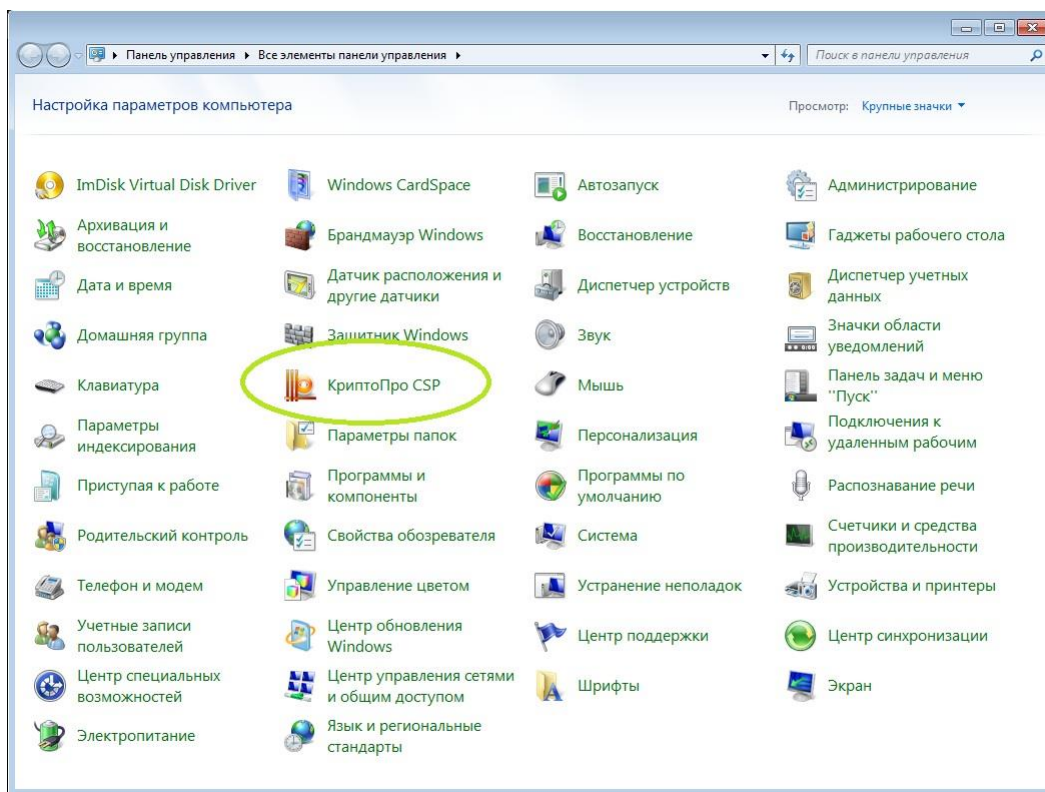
Панель управления ▸ Все элементы панели управления ▸

Поиск в панели управления

Настройка параметров компьютера

Просмотр: Крупные значки ▾

ImDisk Virtual Disk Driver

Windows CardSpace

Автозапуск

Администрирование

Архивация и восстановление

Брандмауэр Windows

Восстановление

Гаджеты рабочего стола

Дата и время

Датчик расположения и другие датчики

Диспетчер устройств

Диспетчер учетных данных

Домашняя группа

Защитник Windows

Звук

Значки области уведомлений

Клавиатура

КриптоПро CSP

Мышь

Панель задач и меню "Пуск"

Параметры индексирования

Параметры папок

Персонализация

Подключения к удаленным рабочим

Приступая к работе

Программы и компоненты

Программы по умолчанию

Распознавание речи

Родительский контроль

Свойства обозревателя

Система

Счетчики и средства производительности

Телефон и модем

Управление цветом

Устранение неполадок

Устройства и принтеры

Учетные записи пользователей

Центр обновления Windows

Центр поддержки

Центр синхронизации

Центр специальных возможностей

Центр управления сетями и общим доступом

Шрифты

Экран

Электропитание

Язык и региональные стандарты